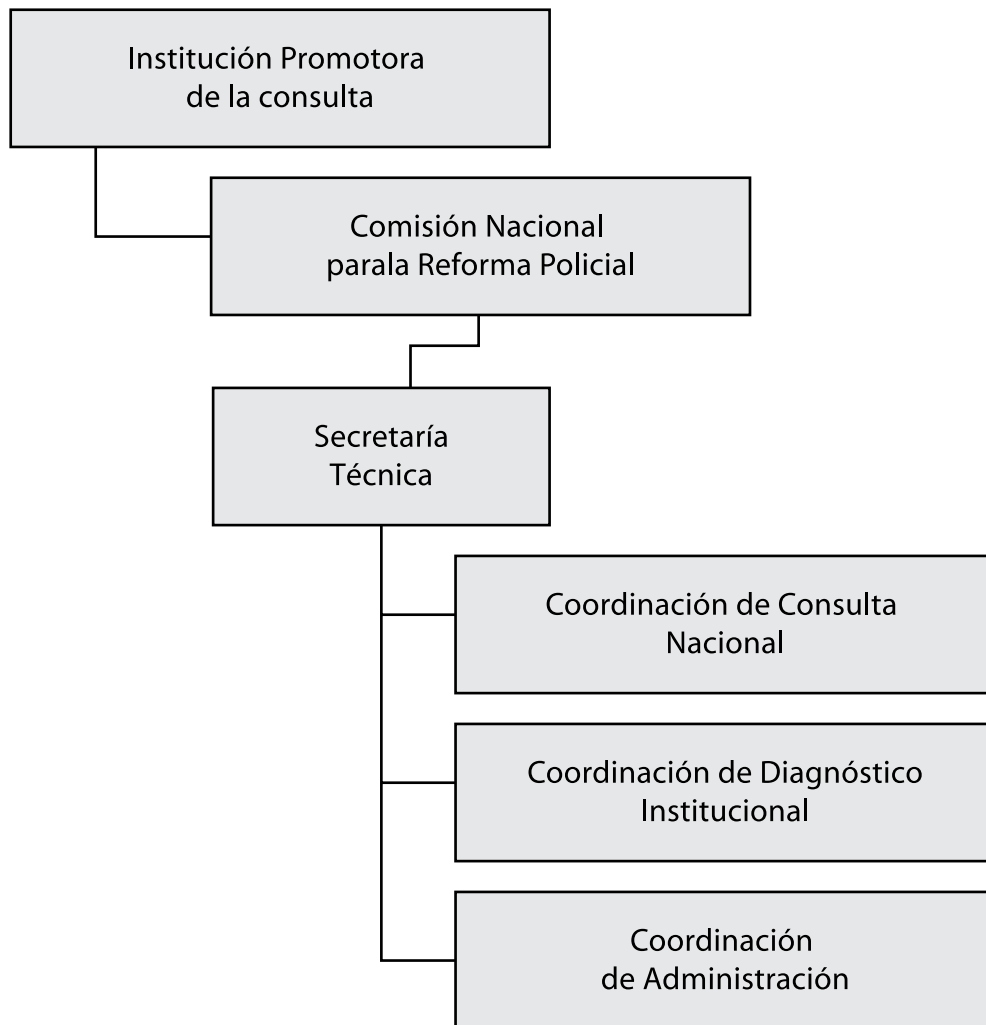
Institución Promotora de la consulta

Comisión Nacional parala Reforma Policial

Secretaría Técnica

Coordinación de Consulta Nacional

Coordinación de Diagnóstico Institucional

Coordinación de Administración